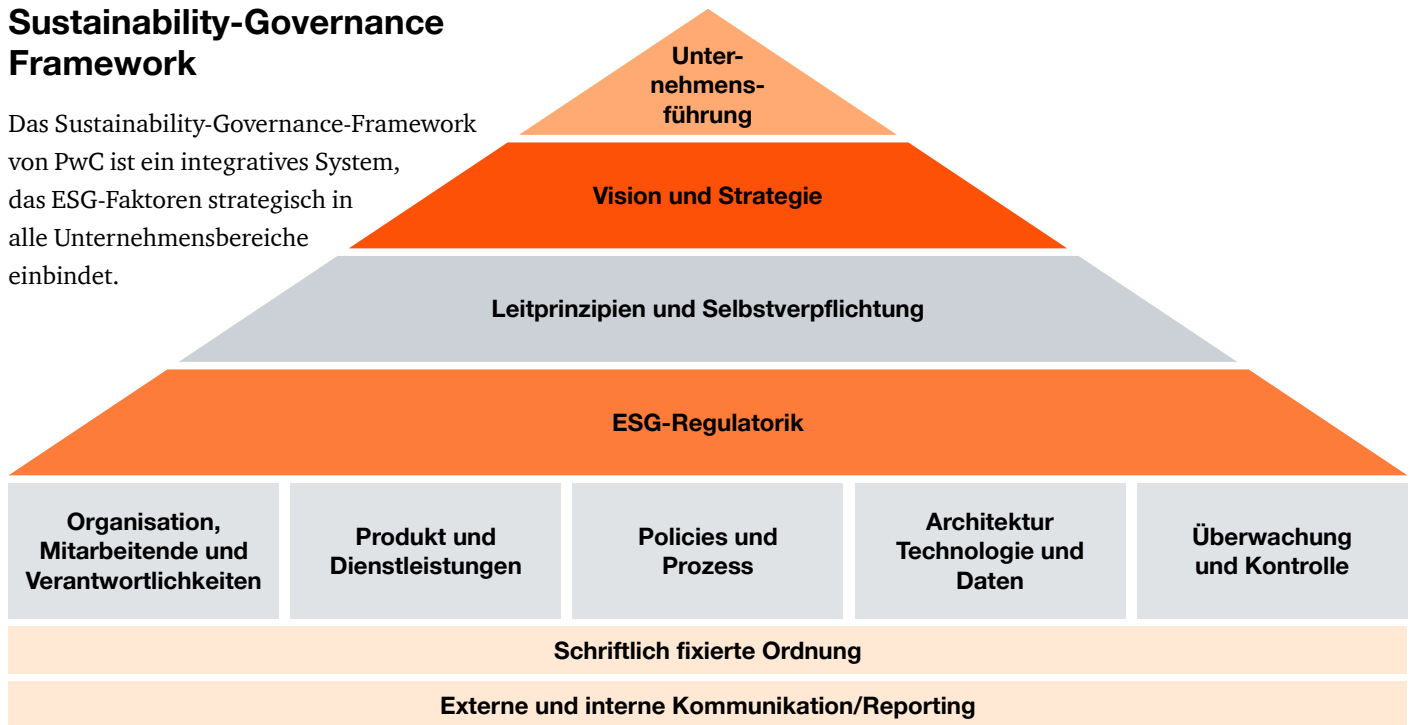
Sustainability-Governance Framework

Das Sustainability-Governance-Framework von PwC ist ein integratives System, das ESG-Faktoren strategisch in alle Unternehmensbereiche einbindet.

Unternehmensführung

Vision und Strategie

Leitprinzipien und Selbstverpflichtung

ESG-Regulatorik

Organisation, Mitarbeitende und Verantwortlichkeiten

Produkt und Dienstleistungen

Policies und Prozess

Architektur Technologie und Daten

Überwachung und Kontrolle

Schriftlich fixierte Ordnung

Externe und interne Kommunikation/Reporting